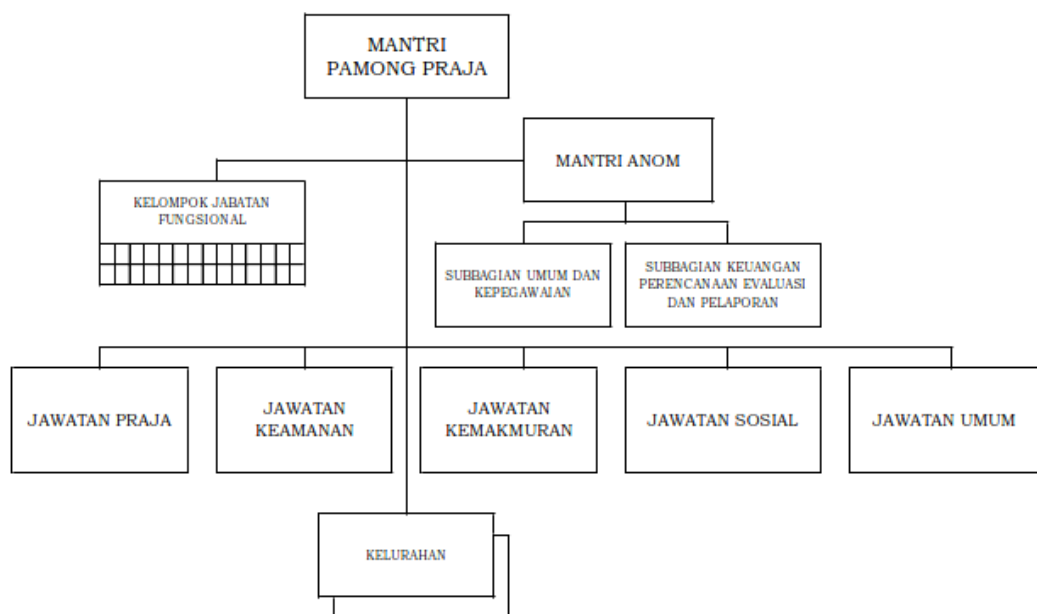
MANTRI PAMONG PRAJA

MANTRI ANOM

KELOMPOK JABATAN FUNGSIONAL

SUBBAGIAN UMUM DAN KEPEGAWAIAN

SUBBAGIAN KEUANGAN PERENCANAAN EVALUASI DAN PELAPORAN

JAWATAN PRAJA

JAWATAN KEAMANAN

JAWATAN KEMAKMURAN

JAWATAN SOSIAL

JAWATAN UMUM

KELURAHAN